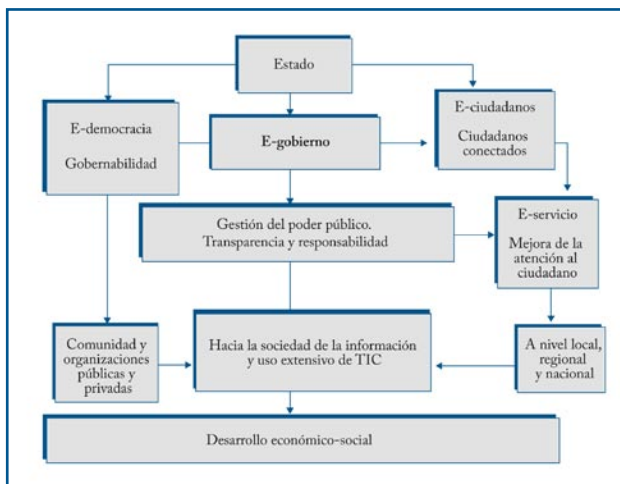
Estado

E-democracia

Gobernabilidad

E-gobierno

E-ciudadanos

Ciudadanos conectados

Gestión del poder público. Transparencia y responsabilidad

E-servicio

Mejora de la atención al ciudadano

Comunidad y organizaciones públicas y privadas

Hacia la sociedad de la información y uso extensivo de TIC

A nivel local, regional y nacional

Desarrollo económico-social